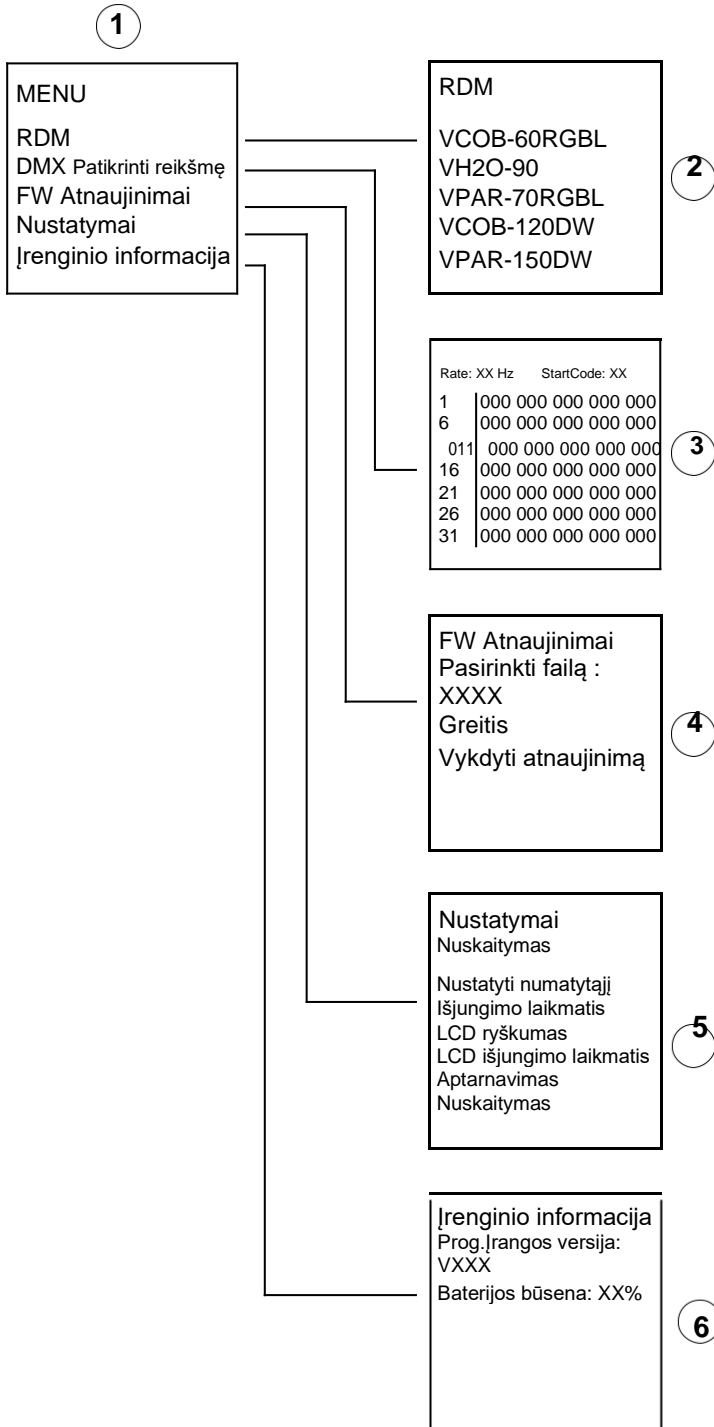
1

MENU
RDM
DMX Patikrinti reikšmę
FW Atnaujinimai
Nustatymai
Įrenginio informacija

RDM
VCOB-60RGBL
VH2O-90
VPAR-70RGBL
VCOB-120DW
VPAR-150DW

2

Rate: XX Hz StartCode: XX
1 000 000 000 000 000
6 000 000 000 000 000
011 000 000 000 000 000
16 000 000 000 000 000
21 000 000 000 000 000
26 000 000 000 000 000
31 000 000 000 000 000

3

FW Atnaujinimai
Pasirinkti failą :
XXXX
Greitis
Vykdyti atnaujinimą

4

Nustatymai
Nuskaitymas

Nustatyti numatytąjį
Išjungimo laikmatis
LCD ryškumas
LCD išjungimo laikmatis
Aptarnavimas
Nuskaitymas

5

Įrenginio informacija
Prog.Įrangos versija:
VXXX
Baterijos būsena: XX%

6